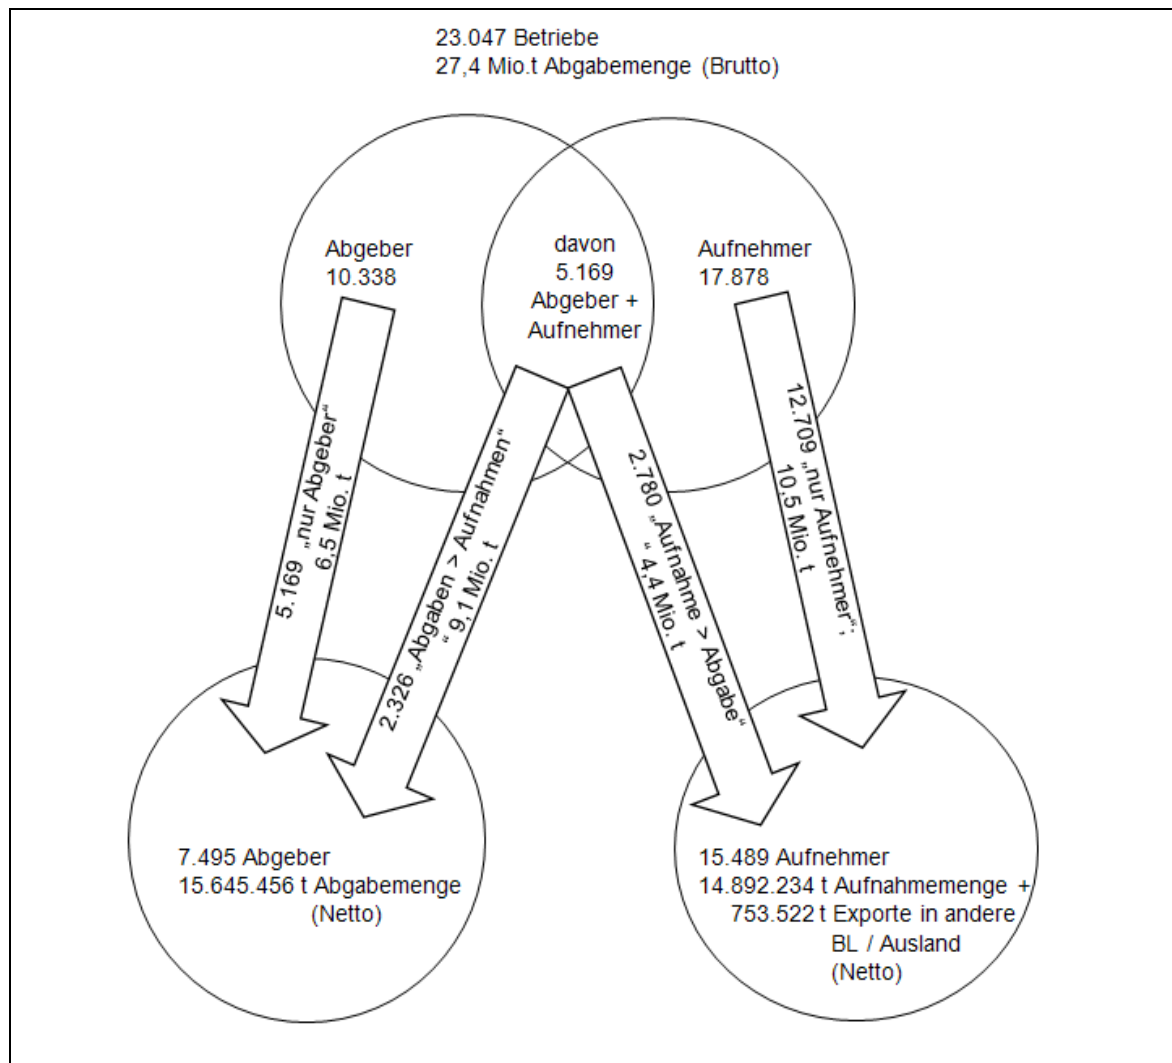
23.047 Betriebe
27,4 Mio.t Abgabemenge (Brutto)

Abgeber
10.338

davon
5.169
Abgeber +
Aufnehmer

Aufnehmer
17.878

5.169 „nur Abgeber"
6.5 Mio. t

2.326 „Abgaben > Aufnahmen"
" 9,1 Mio. t

2.780 „Aufnahme > Abgabe"
" 4,4 Mio. t

12.709 „nur Aufnehmer";
10,5 Mio. t

7.495 Abgeber
15.645.456 t Abgabemenge
(Netto)

15.489 Aufnehmer
14.892.234 t Aufnahmemenge +
753.522 t Exporte in andere
BL / Ausland
(Netto)